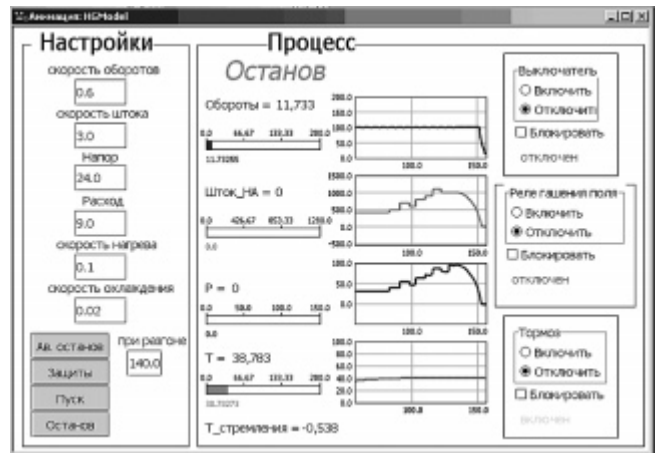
Анимация: HGModel

Настройки

скорость оборотов
0.6
скорость штока
3.0
Напор
24.0
Расход
9.0
скорость нагрева
0.1
скорость охлаждения
0.02

Ав. останов
Защиты
Пуск
Останов
при разгоне
140.0

Процесс

Останов

Обороты = 11,733
0.0 66,67 133,33 200.0
11.73355
200.0
150.0
100.0
50.0
0.0
100.0 150.0

Шток_НА = 0
0.0 426,67 853,33 1280.0
0.0
1500.0
1000.0
500.0
0.0
-500.0
100.0 150.0

P = 0
0.0 50.0 100.0 150.0
150.0
100.0
50.0
0.0
100.0 150.0

T = 38,783
0.0 66,67 133,33 200.0
38.78273
100.0
80.0
60.0
40.0
20.0
0.0
100.0 150.0

T_стремления = -0,538

Выключатель
Включить
Отключить
Блокировать
отключен

Реле гашения поля
Включить
Отключить
Блокировать
отключен

Тормоз
Включить
Отключить
Блокировать
включен